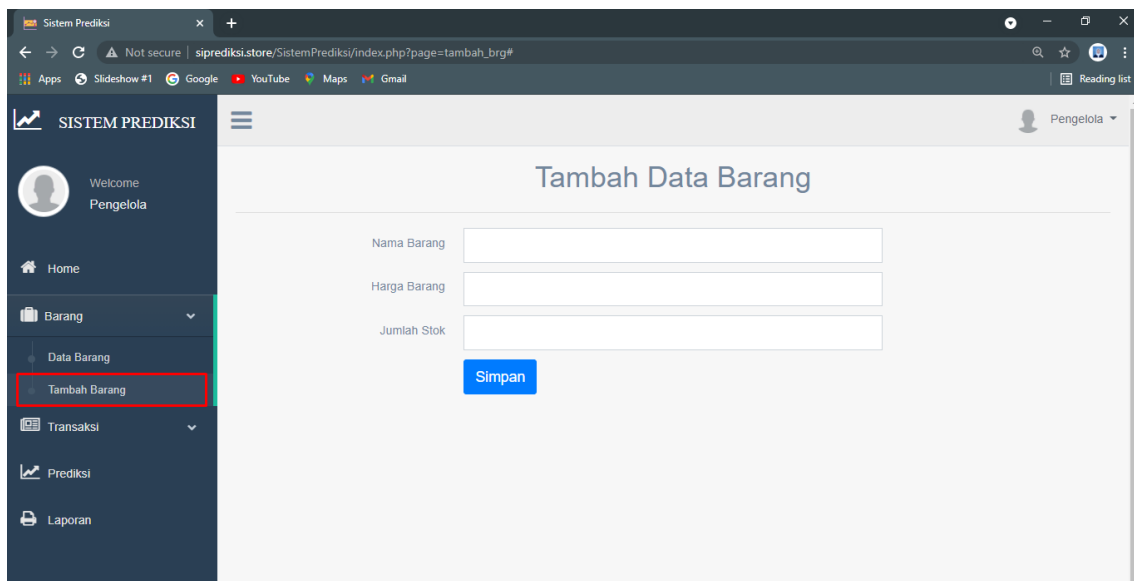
Sistem Prediksi
Not secure | siprediksi.store/SistemPrediksi/index.php?page=tambah_brg#
Apps Slideshow #1 Google YouTube Maps Gmail
Reading list

SISTEM PREDIKSI
Pengelola

Welcome
Pengelola

Home
Barang
Data Barang
Tambah Barang
Transaksi
Prediksi
Laporan

Tambah Data Barang

Nama Barang
Harga Barang
Jumlah Stok
Simpan